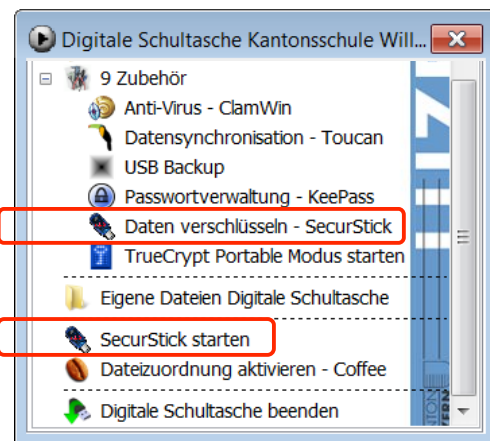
Digitale Schultasche Kantonsschule Will...

9 Zubehör
Anti-Virus - ClamWin
Datensynchronisation - Toucan
USB Backup
Passwortverwaltung - KeePass
Daten verschlüsseln - SecurStick
TrueCrypt Portable Modus starten
Eigene Dateien Digitale Schultasche
SecurStick starten
Dateizuordnung aktivieren - Coffee
Digitale Schultasche beenden